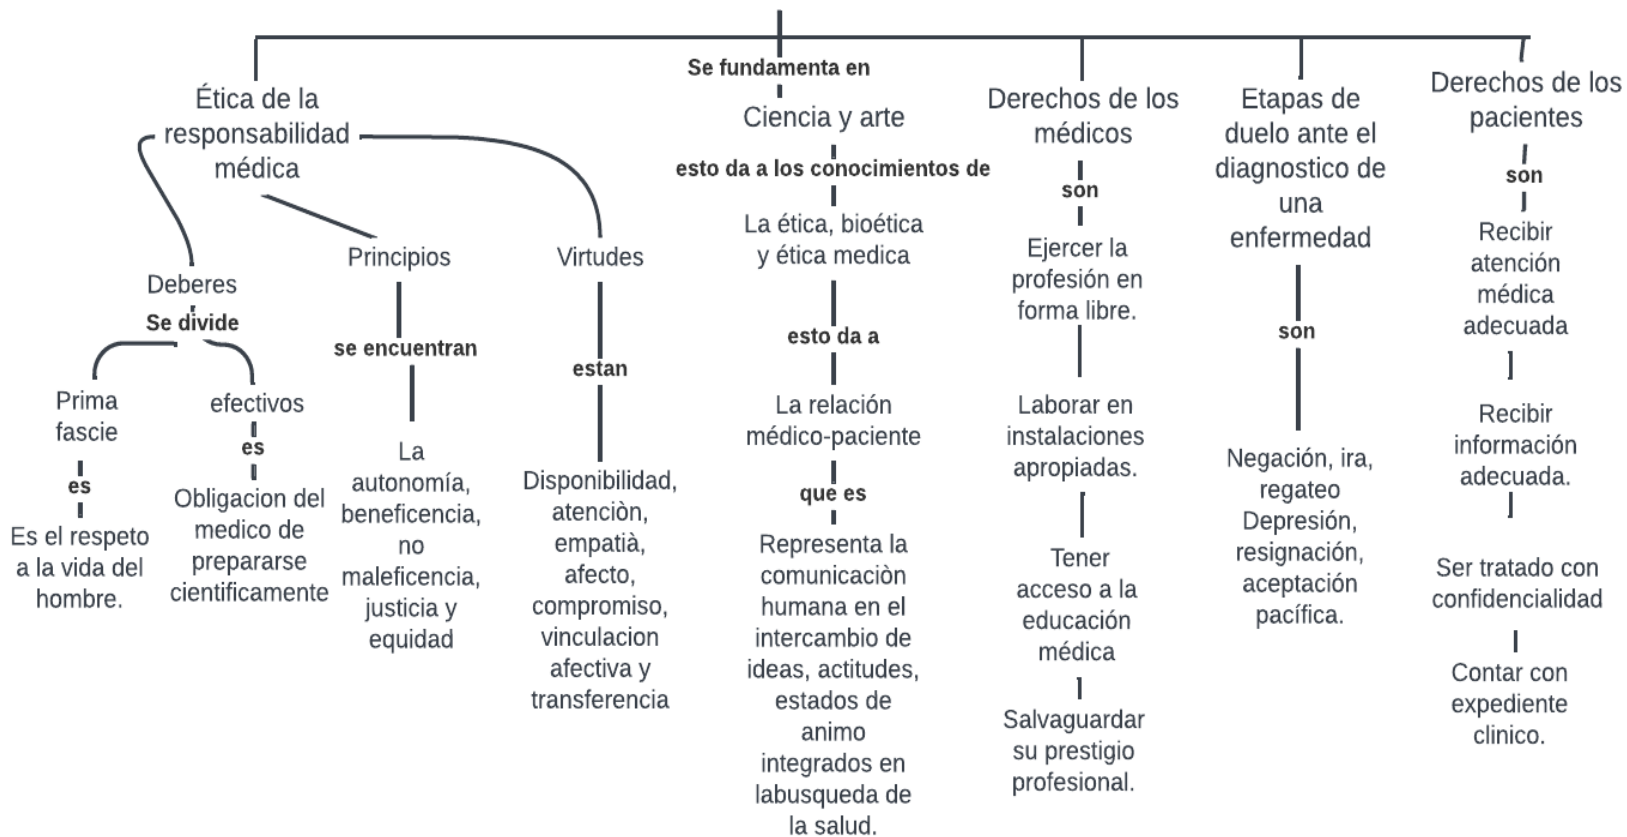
Se fundamenta en

Ética de la responsabilidad médica

Deberes

Se divide

Prima fascie

es

Es el respeto a la vida del hombre.

efectivos

es

Obligacion del medico de prepararse cientificamente

Principios

se encuentran

La autonomía, beneficencia, no maleficencia, justicia y equidad

Virtudes

estan

Disponibilidad, atenciòn, empatià, afecto, compromiso, vinculacion afectiva y transferencia

Ciencia y arte

esto da a los conocimientos de

La ética, bioética y ética medica

esto da a

La relación médico-paciente

que es

Representa la comunicaciòn humana en el intercambio de ideas, actitudes, estados de animo integrados en labusqueda de la salud.

Derechos de los médicos

son

Ejercer la profesión en forma libre.

Laborar en instalaciones apropiadas.

Tener acceso a la educación médica

Salvaguardar su prestigio profesional.

Etapas de duelo ante el diagnostico de una enfermedad

son

Negación, ira, regateo Depresión, resignación, aceptación pacífica.

Derechos de los pacientes

son

Recibir atención médica adecuada

Recibir información adecuada.

Ser tratado con confidencialidad

Contar con expediente clinico.